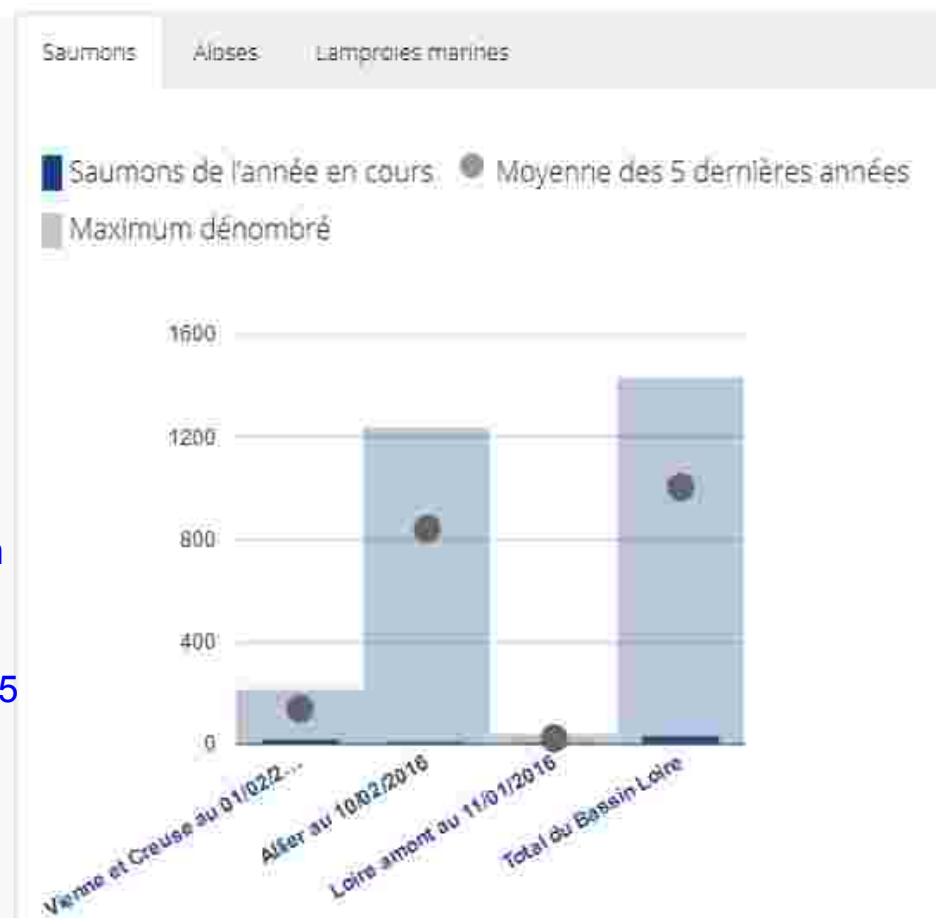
Saumons Aloses Lamproies marines

Saumons de l'année en cours Moyenne des 5 dernières années Maximum dénombré

1600
1200
800
400
0

Vienne et Creuse au 01/02/2...
Allier au 10/02/2016
Loire amont au 11/01/2016
Total du Bassin Loire

n
5